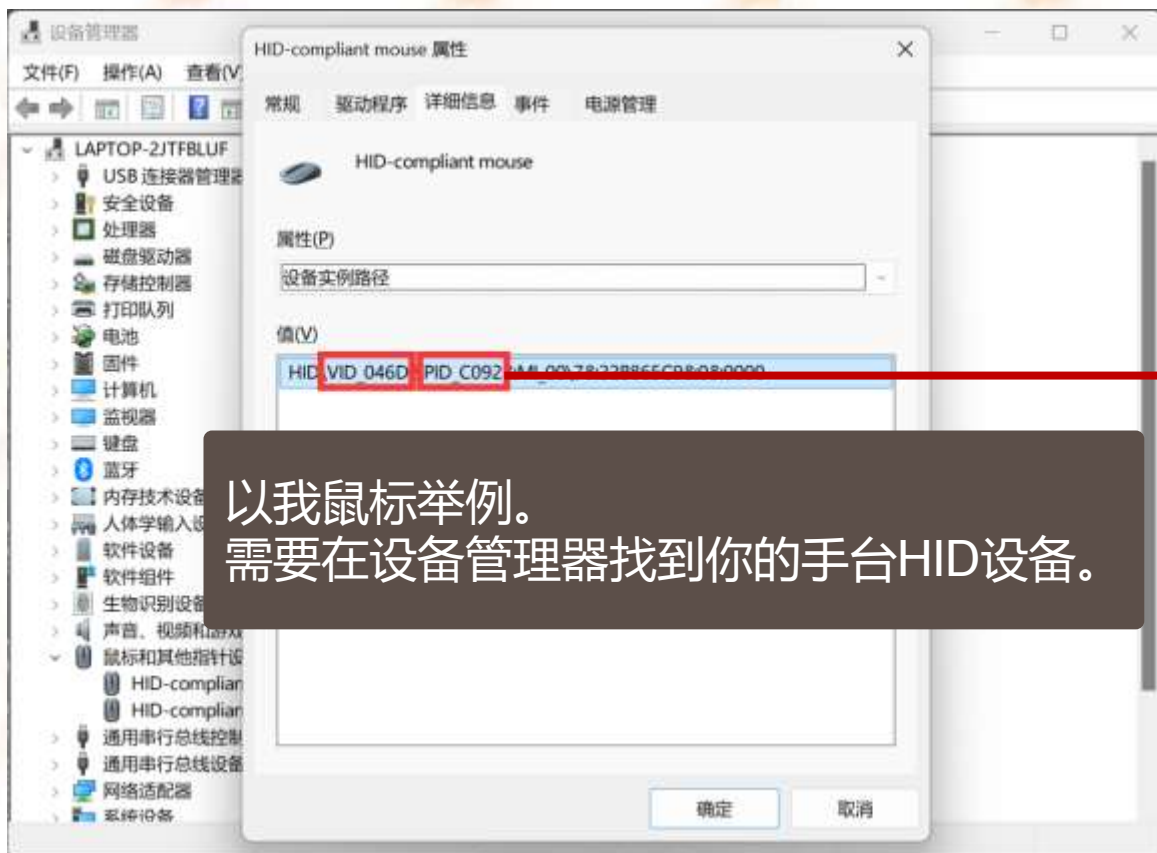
设备管理器

文件(F) 操作(A) 查看(V)

LAPTOP-2JTFBLUF
USB 连接器管理器
安全设备
处理器
磁盘驱动器
存储控制器
打印队列
电池
固件
计算机
监视器
键盘
蓝牙
内存技术设备
人体学输入设
软件设备
软件组件
生物识别设备
声音、视频和游戏
鼠标和其他指针设
HID-complian
HID-complian
通用串行总线控制
通用串行总线设备
网络适配器
系统设备

HID-compliant mouse 属性

常规 驱动程序 详细信息 事件 电源管理

HID-compliant mouse

属性(P)
设备实例路径

值(V)
HID\VID_046D&PID_C092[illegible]

以我鼠标举例。
需要在设备管理器找到你的手台HID设备。

确定 取消